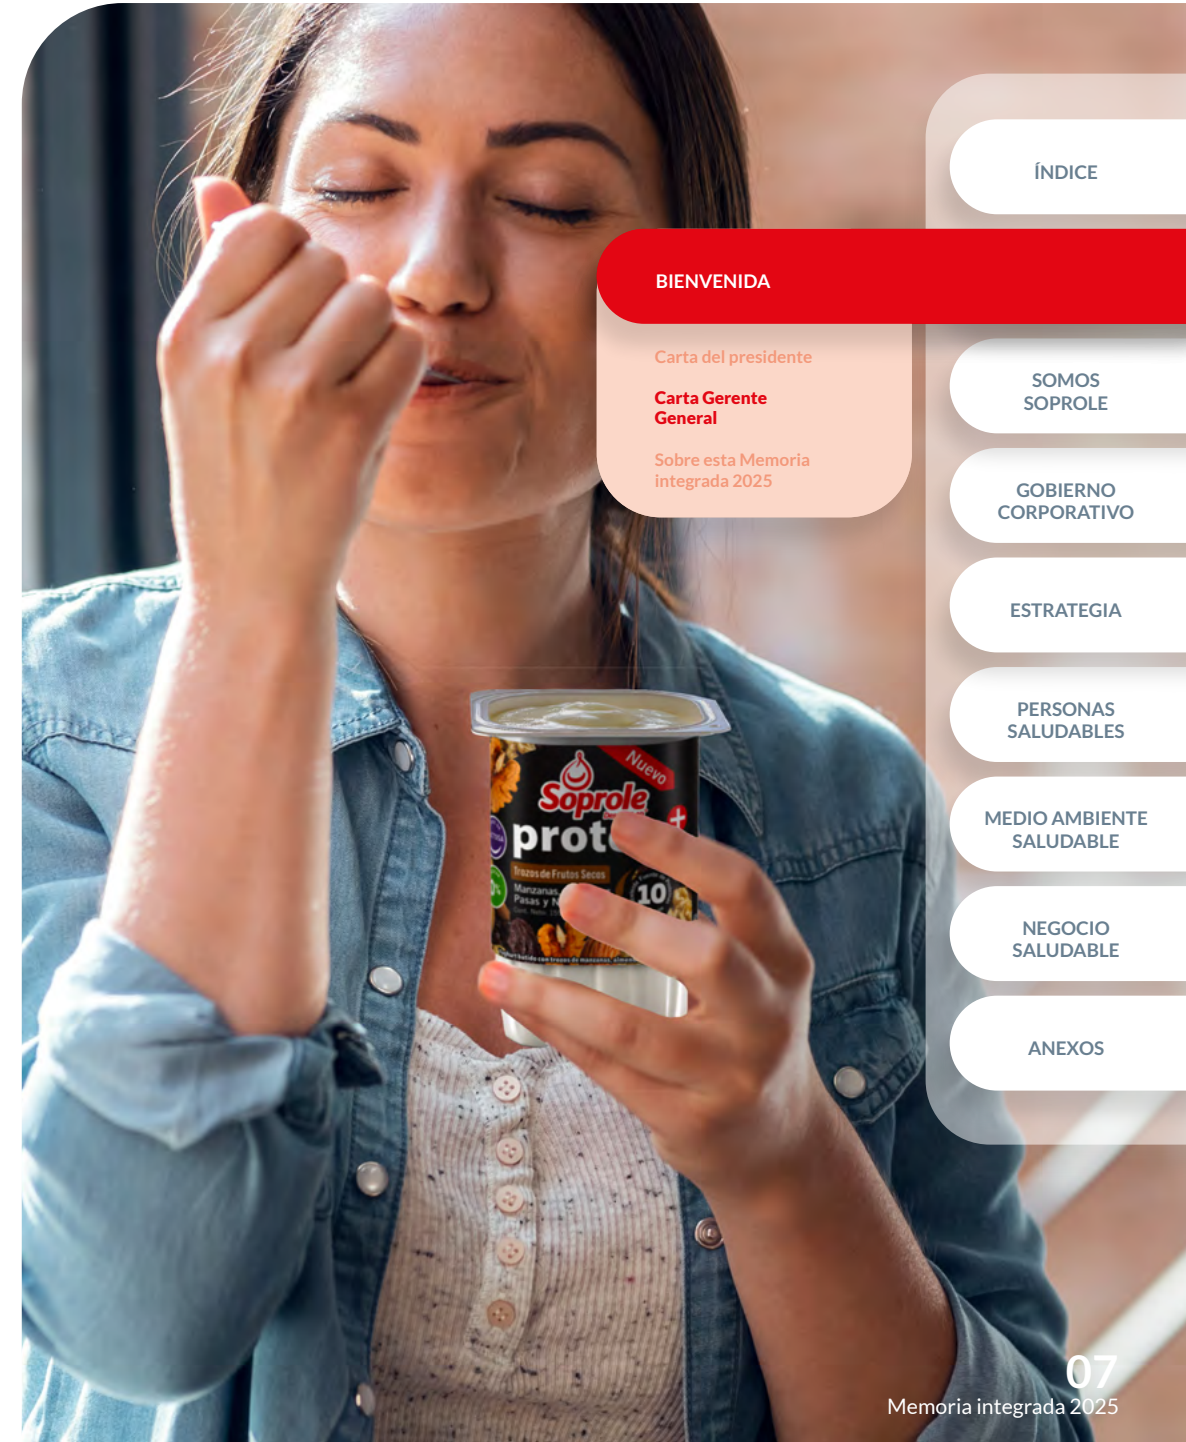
ÍNDICE

BIENVENIDA

Carta del presidente

Carta Gerente General

Sobre esta Memoria integrada 2025

SOMOS SOPROLE

GOBIERNO CORPORATIVO

ESTRATEGIA

PERSONAS SALUDABLES

MEDIO AMBIENTE SALUDABLE

NEGOCIO SALUDABLE

ANEXOS

Nuevo
Soprole
prot
Trozos de Frutos Secos
Manzanas, Pasas y N
10

07
Memoria integrada 2025